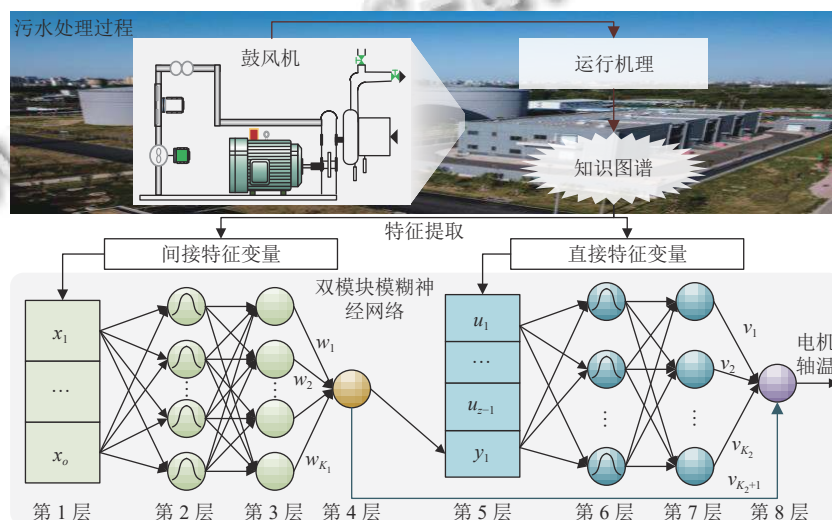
污水处理过程

鼓风机

运行机理

知识图谱

特征提取

间接特征变量

直接特征变量

双模块模糊神经网络

$x_1$

…

$x_o$

$w_1$

$w_2$

$w_{K_1}$

$u_1$

…

$u_{z-1}$

$y_1$

$v_1$

$v_2$

$v_{K_2}$

$v_{K_2+1}$

电机轴温

第 1 层 第 2 层 第 3 层 第 4 层 第 5 层 第 6 层 第 7 层 第 8 层